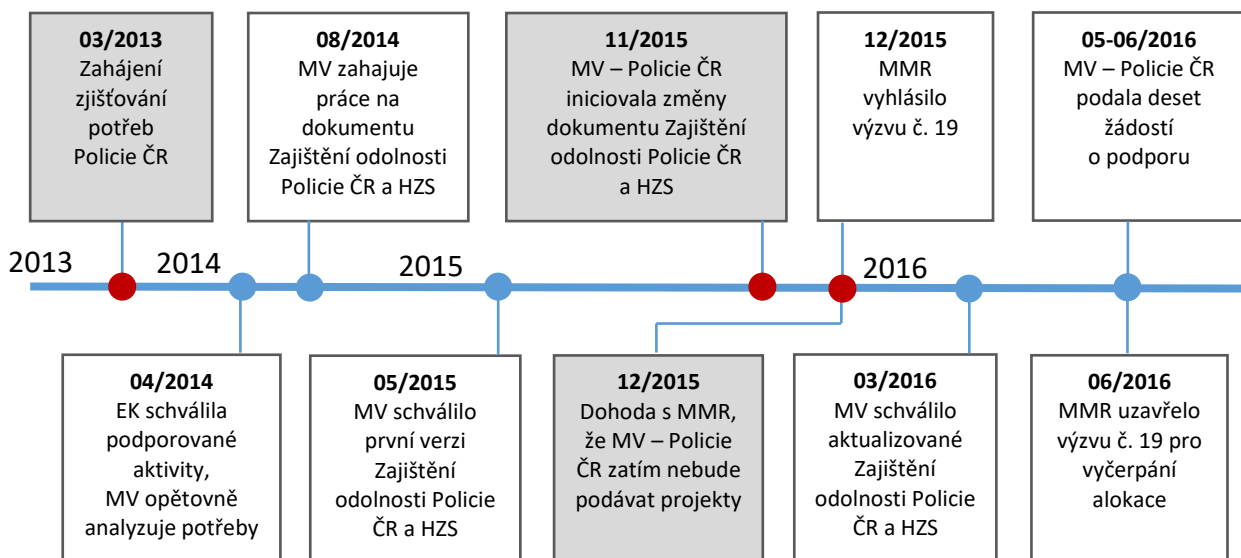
03/2013
Zahájení zjišťování potřeb Policie ČR

08/2014
MV zahajuje práce na dokumentu Zajištění odolnosti Policie ČR a HZS

11/2015
MV – Policie ČR iniciovala změny dokumentu Zajištění odolnosti Policie ČR a HZS

12/2015
MMR vyhlásilo výzvu č. 19

05-06/2016
MV – Policie ČR podala deset žádostí o podporu

2013 2014 2015 2016

04/2014
EK schválila podporované aktivity, MV opětovně analyzuje potřeby

05/2015
MV schválilo první verzi Zajištění odolnosti Policie ČR a HZS

12/2015
Dohoda s MMR, že MV – Policie ČR zatím nebude podávat projekty

03/2016
MV schválilo aktualizované Zajištění odolnosti Policie ČR a HZS

06/2016
MMR uzavřelo výzvu č. 19 pro vyčerpání alokace